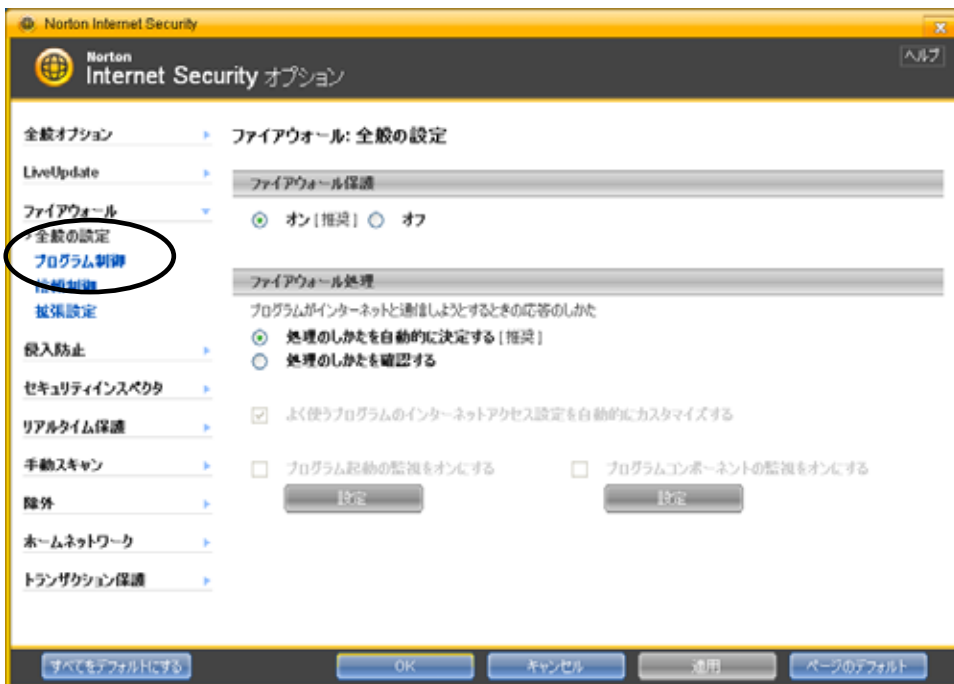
Norton Internet Security

Norton
Internet Security オプション

ヘルプ

全般オプション
LiveUpdate
ファイアウォール
全般の設定
プログラム制御
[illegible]
拡張設定
侵入防止
セキュリティインスペクタ
リアルタイム保護
手動スキャン
除外
ホームネットワーク
トランザクション保護

ファイアウォール: 全般の設定

ファイアウォール保護

オン [推奨] オフ

ファイアウォール処理

プログラムがインターネットと通信しようとするときの応答のしかた

処理のしかたを自動的に決定する [推奨]
処理のしかたを確認する

よく使うプログラムのインターネットアクセス設定を自動的にカスタマイズする

プログラム起動の監視をオンにする
設定

プログラムコンポーネントの監視をオンにする
設定

すべてをデフォルトにする
OK
キャンセル
適用
ページのデフォルト